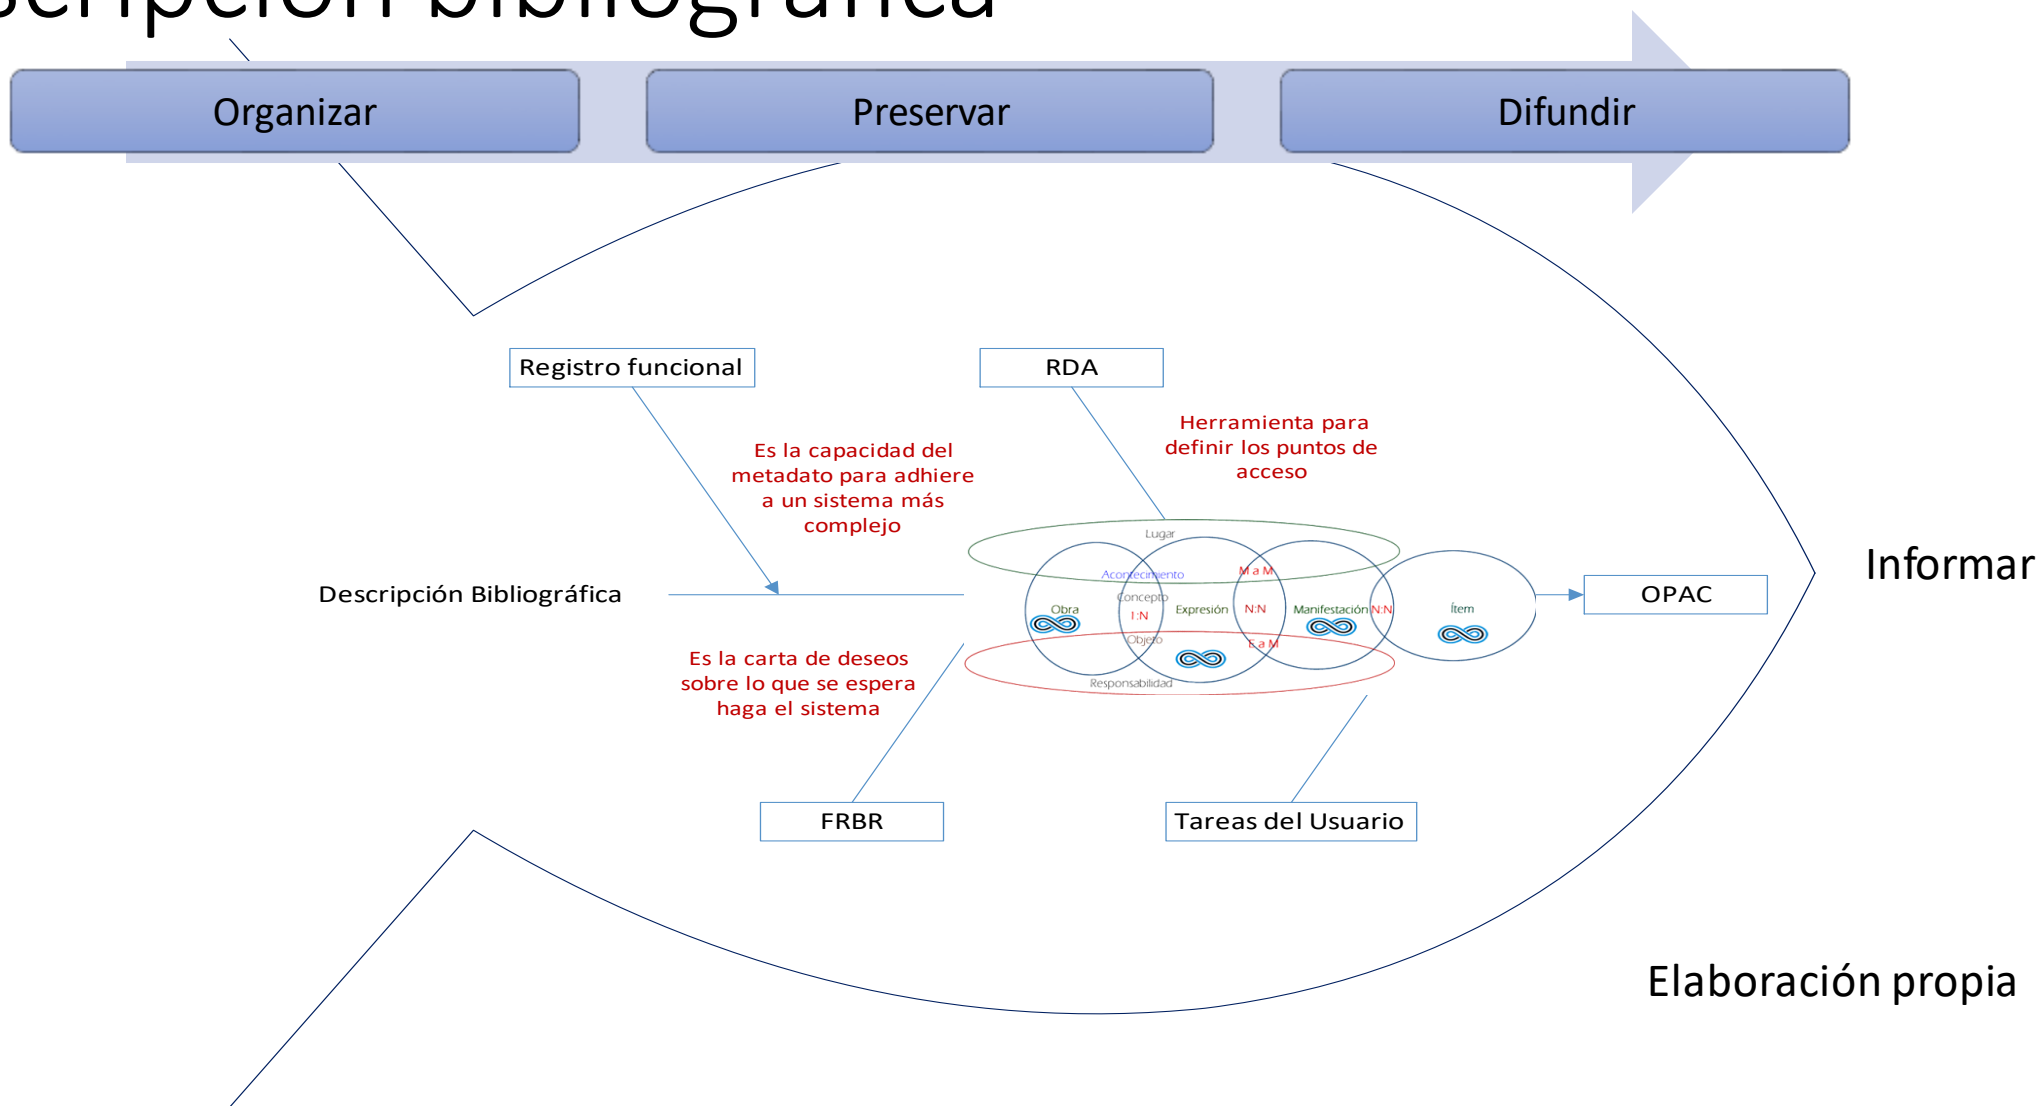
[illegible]cripción bibliográfica

Organizar

Preservar

Difundir

Registro funcional

RDA

Es la capacidad del metadato para adhiere a un sistema más complejo

Herramienta para definir los puntos de acceso

Lugar

Acontecimiento

M a M

Concepto

Obra

1:N

Expresión

N:N

Manifestación

N:N

Ítem

Objeto

E a M

Responsabilidad

Descripción Bibliográfica

OPAC

Informar

Es la carta de deseos sobre lo que se espera haga el sistema

FRBR

Tareas del Usuario

Elaboración propia